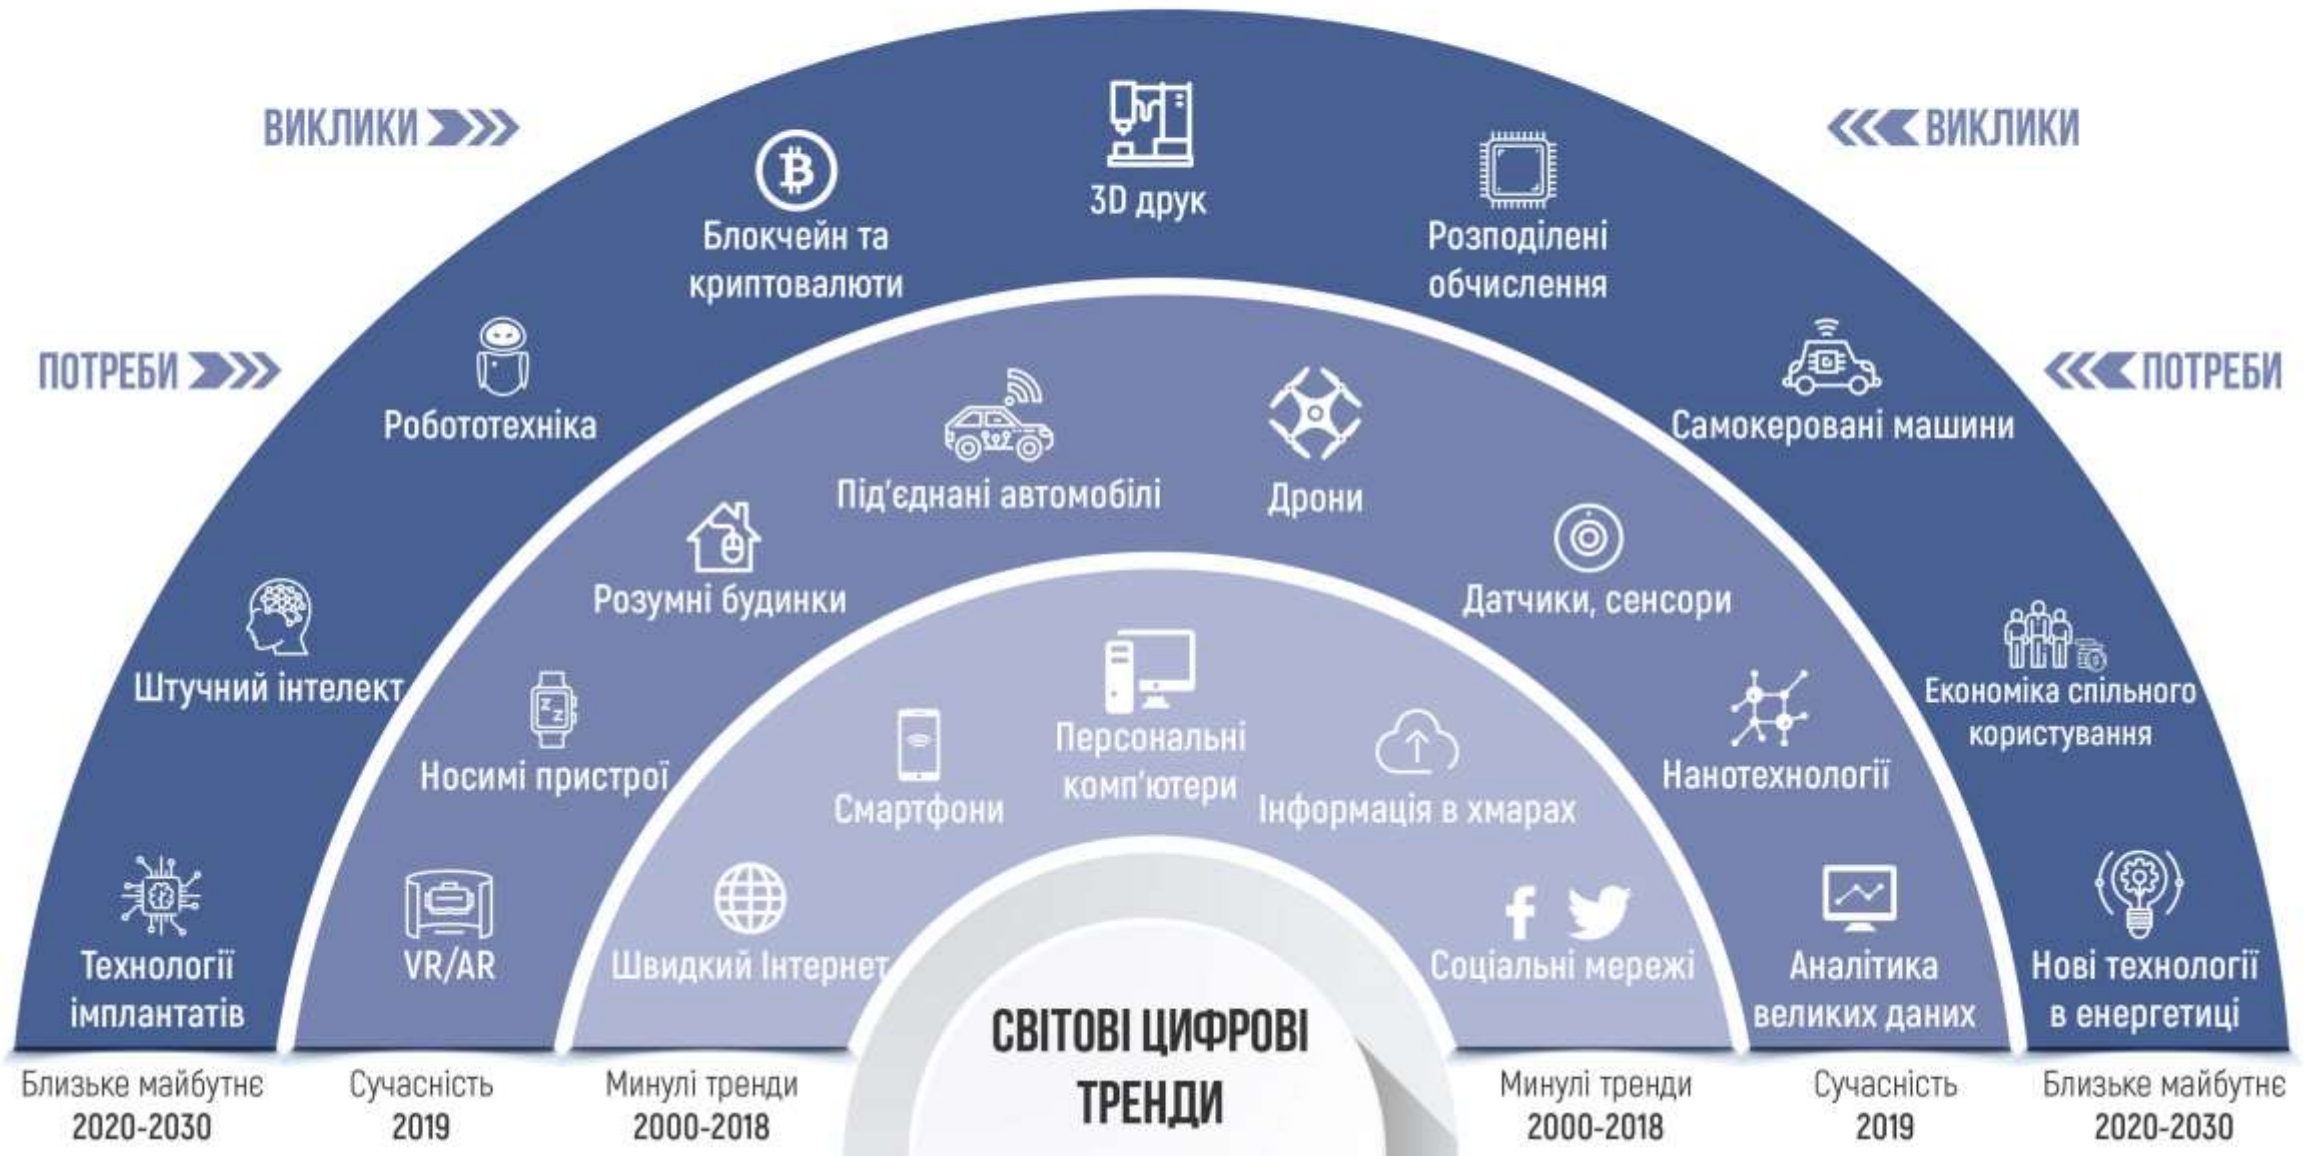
ВИКЛИКИ

ВИКЛИКИ

3D друк

Блокчейн та криптовалюти

Розподілені обчислення

ПОТРЕБИ

ПОТРЕБИ

Робототехніка

Самокеровані машини

Під'єднані автомобілі

Дрони

Розумні будинки

Датчики, сенсори

Штучний інтелект

Економіка спільного користування

Носимі пристрої

Персональні комп'ютери

Смартфони

Інформація в хмарах

Нанотехнології

Технології імплантатів

VR/AR

Швидкий Інтернет

Соціальні мережі

Аналітика великих даних

Нові технології в енергетиці

СВІТОВІ ЦИФРОВІ ТРЕНДИ

Близьке майбутнє 2020-2030

Сучасність 2019

Минулі тренди 2000-2018

Минулі тренди 2000-2018

Сучасність 2019

Близьке майбутнє 2020-2030